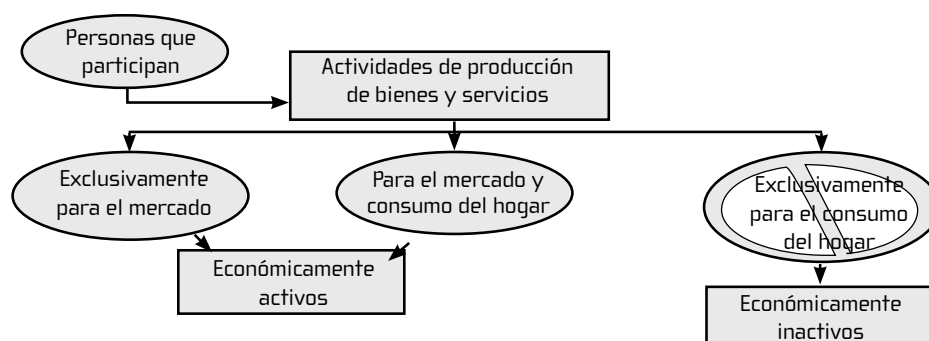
Personas que participan

Actividades de producción de bienes y servicios

Exclusivamente para el mercado

Para el mercado y consumo del hogar

Exclusivamente para el consumo del hogar

Económicamente activos

Económicamente inactivos